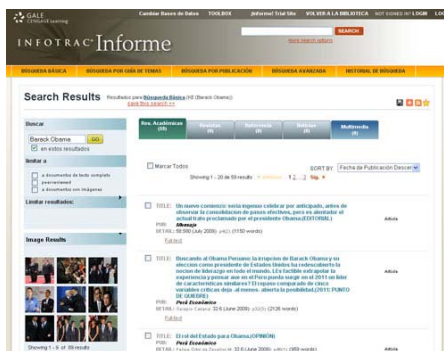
GALE CENGAGE Learning

Cambiar Bases de Datos | TOOLBOX | ¡Informe! Trial Site | VOLVER A LA BIBLIOTECA | NOT SIGNED IN? LOGIN | LOG

INFOTRAC Informe

SEARCH

More search options

BÚSQUEDA BÁSICA | BÚSQUEDA POR GUÍA DE TEMAS | BÚSQUEDA POR PUBLICACIÓN | BÚSQUEDA AVANZADA | HISTORIAL DE BÚSQUEDA

Search Results Resultados para Búsqueda Básica (Ke (Barack Obama)) edit this search >>

Buscar

Barack Obama GO

en estos resultados

limitar a

a documentos de texto completo

peer-reviewed

a documentos con imágenes

Limitar resultados:

Image Results

Showing 1 - 6 of 59 results

Rev. Académicas (59) | Revistas (0) | Referencia (0) | Noticias (0) | Multimedia (0)

Marcar Todos

SORT BY: Fecha de Publicación Descen

Showing 1 - 20 de 59 results 1 2 3 Sig.

TITLE: Un nuevo comienzo: sería imprudente celebrar por anticipado, antes de observar la consolidación de pasos efectivos, pero es alentador el actual trato proclamado por el presidente Obama.(EDITORIAL)
PUB: Mensaje
DETAIL: 58.590 (Julio 2009): p423. (1150 words)
Full-text

Artículo

TITLE: Buscando al Obama Peruano: la irrupción de Barack Obama y su elección como presidente de Estados Unidos ha redescubierto la noción de liderazgo en todo el mundo. ¿Es factible extrapolar la experiencia y pensar aun en el Perú pueda surgir en el 2011 un líder de características similares? El espacio comparado de cinco variables críticas deja -al menos- abierta la posibilidad.(2011: PUNTO DE QUIEBRE)
PUB: Perú Económico
DETAIL: Rayner Canaza. 32.6 (June 2009): p32(3). (2128 words)
Full-text

Artículo

TITLE: El rol del Estado para Obama.(OPINIÓN)
PUB: Perú Económico
DETAIL: Felipe Ortiz de Zevallos M. 32.6 (June 2009): p40(1). (959 words)

Artículo